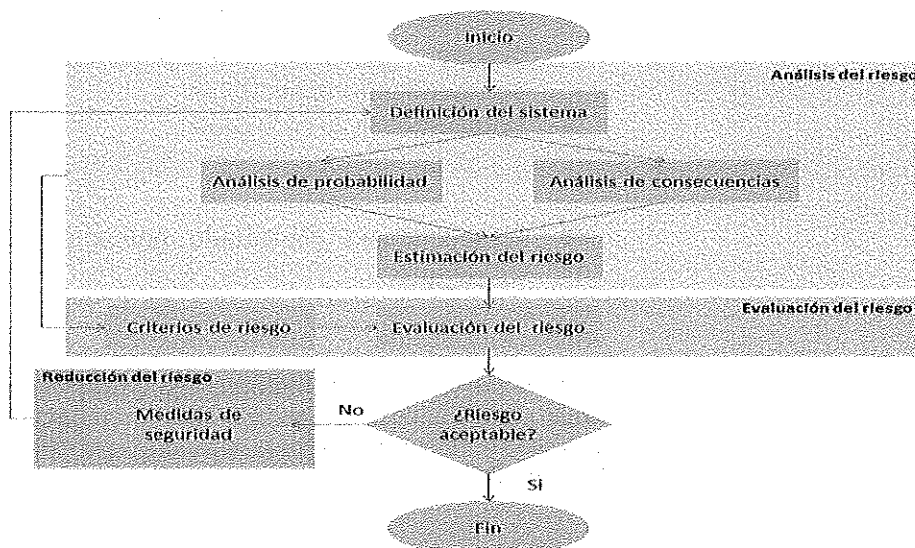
Inicio

Análisis del riesgo

Definición del sistema

Análisis de probabilidad

Análisis de consecuencias

Estimación del riesgo

Evaluación del riesgo

Criterios de riesgo

Evaluación del riesgo

Reducción del riesgo

Medidas de seguridad

No

¿Riesgo aceptable?

Si

Fin